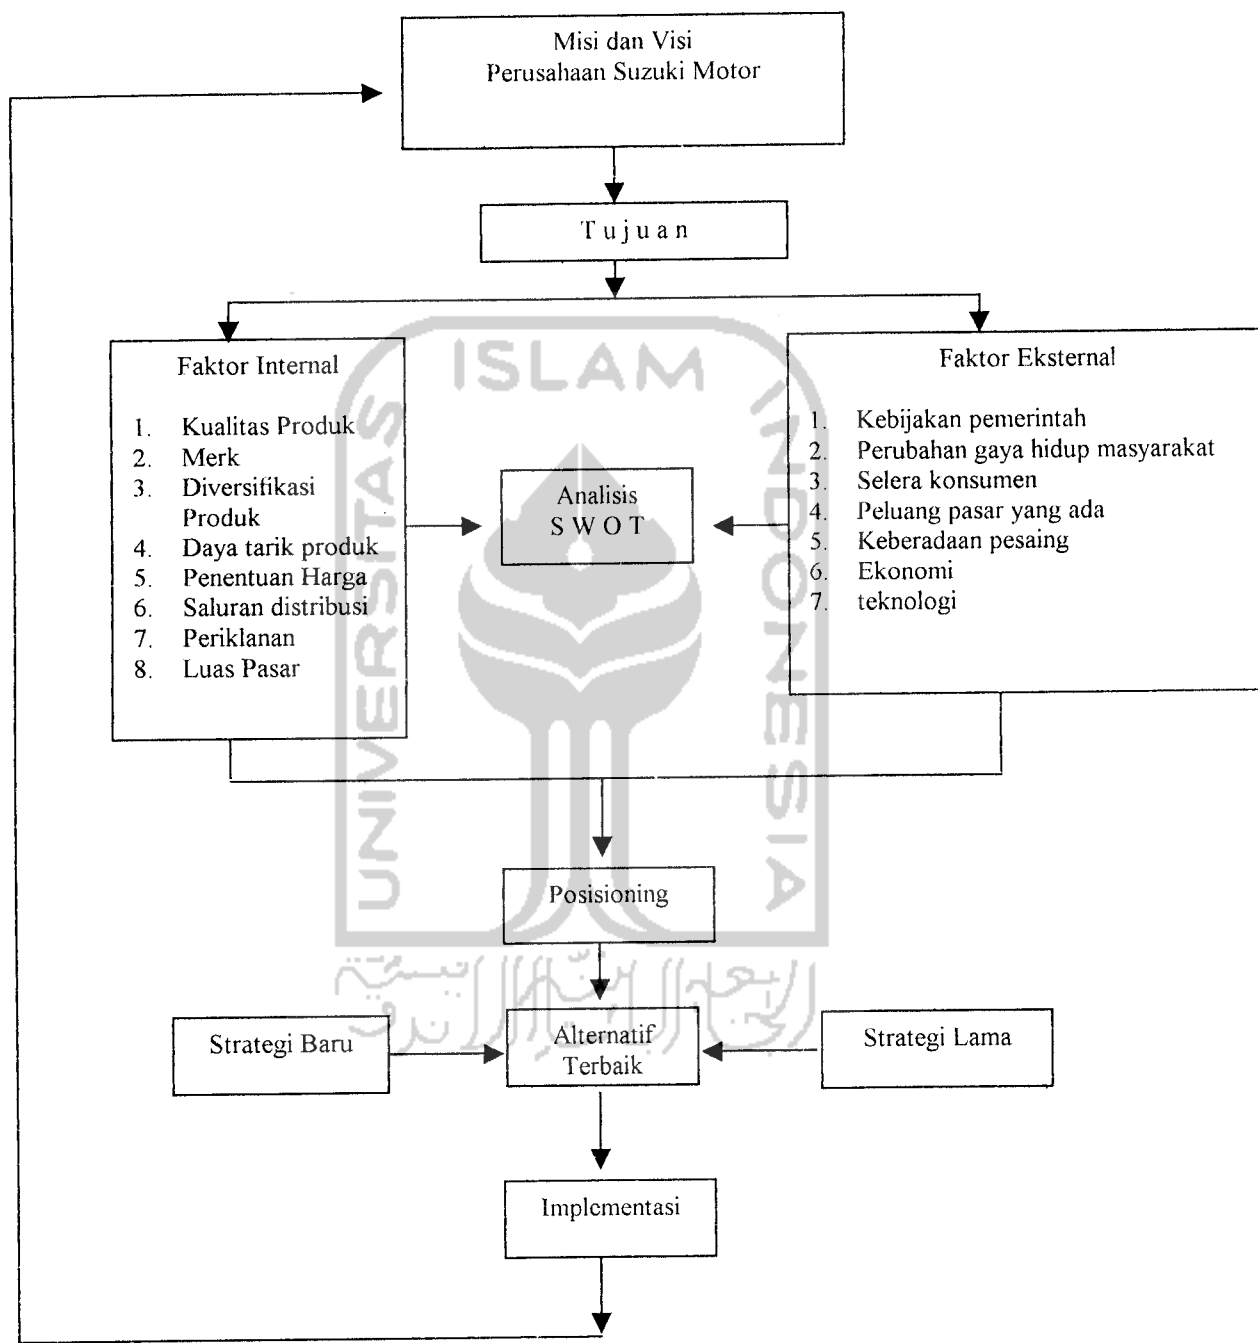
Misi dan Visi
Perusahaan Suzuki Motor

Tujuan

Faktor Internal

1. Kualitas Produk
2. Merk
3. Diversifikasi Produk
4. Daya tarik produk
5. Penentuan Harga
6. Saluran distribusi
7. Periklanan
8. Luas Pasar

Analisis
SWOT

Faktor Eksternal

1. Kebijakan pemerintah
2. Perubahan gaya hidup masyarakat
3. Selera konsumen
4. Peluang pasar yang ada
5. Keberadaan pesaing
6. Ekonomi
7. teknologi

ISLAM
UNIVERSITAS
INDONESIA

Posisioning

Strategi Baru

Alternatif
Terbaik

Strategi Lama

Implementasi